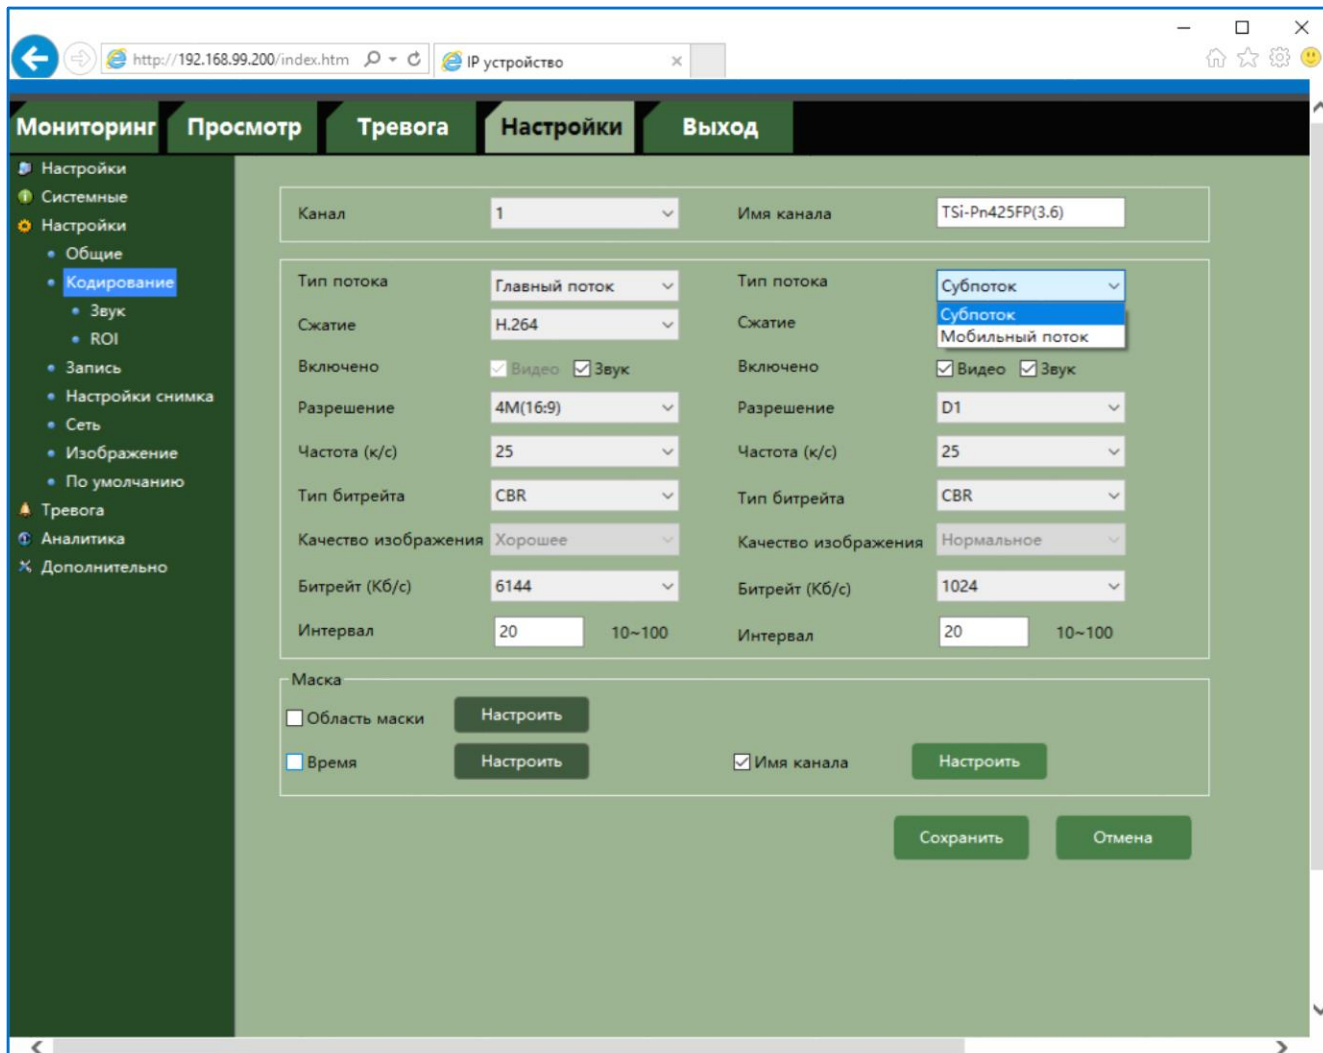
http://192.168.99.200/index.htm

IP устройство

Мониторинг Просмотр Тревога Настройки Выход

Настройки
Системные
Настройки
Общие
Кодирование
Звук
ROI
Запись
Настройки снимка
Сеть
Изображение
По умолчанию
Тревога
Аналитика
Дополнительно

Канал 1
Имя канала TSi-Pn425FP(3.6)

Тип потока Главный поток
Тип потока Субпоток
Субпоток
Мобильный поток
Сжатие H.264
Сжатие
Включено Видео Звук
Включено Видео Звук
Разрешение 4M(16:9)
Разрешение D1
Частота (к/с) 25
Частота (к/с) 25
Тип битрейта CBR
Тип битрейта CBR
Качество изображения Хорошее
Качество изображения Нормальное
Битрейт (Кб/с) 6144
Битрейт (Кб/с) 1024
Интервал 20 10~100
Интервал 20 10~100

Маска
Область маски Настроить
Время Настроить
Имя канала Настроить

Сохранить Отмена